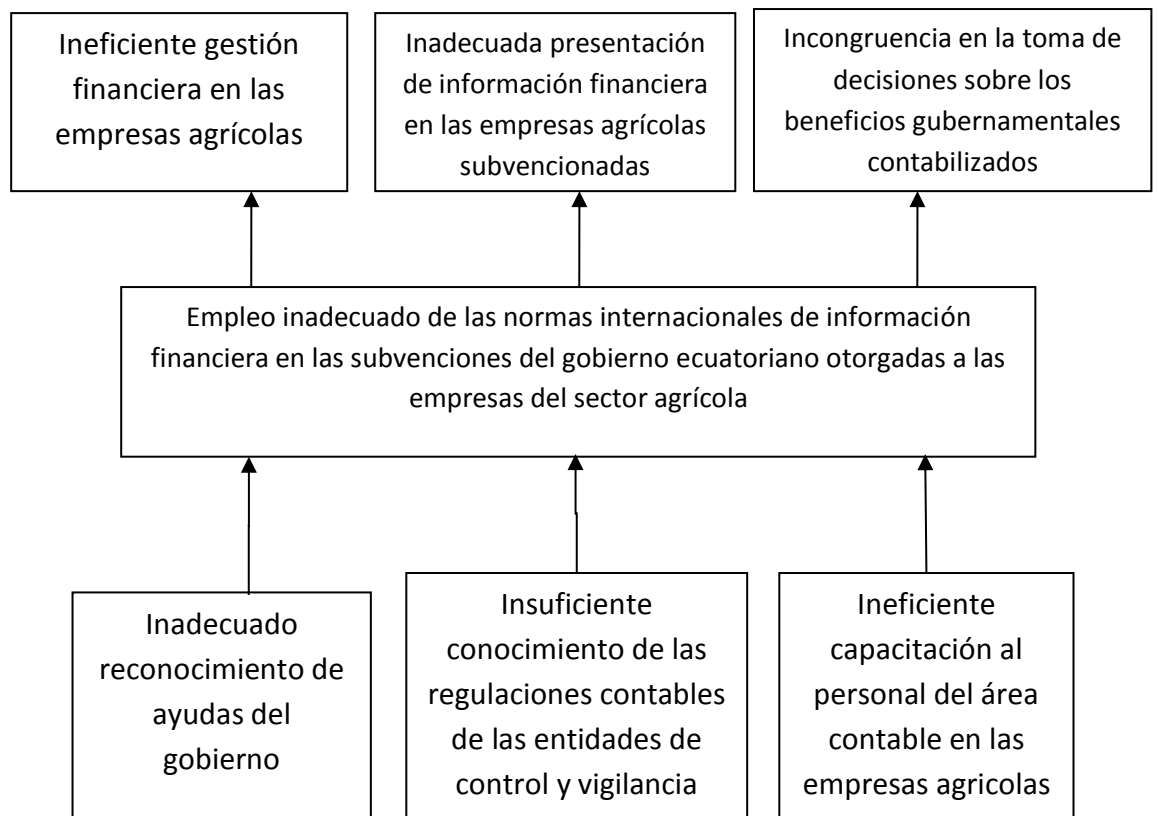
Ineficiente gestión financiera en las empresas agrícolas

Inadecuada presentación de información financiera en las empresas agrícolas subvencionadas

Incongruencia en la toma de decisiones sobre los beneficios gubernamentales contabilizados

Empleo inadecuado de las normas internacionales de información financiera en las subvenciones del gobierno ecuatoriano otorgadas a las empresas del sector agrícola

Inadecuado reconocimiento de ayudas del gobierno

Insuficiente conocimiento de las regulaciones contables de las entidades de control y vigilancia

Ineficiente capacitación al personal del área contable en las empresas agricolas